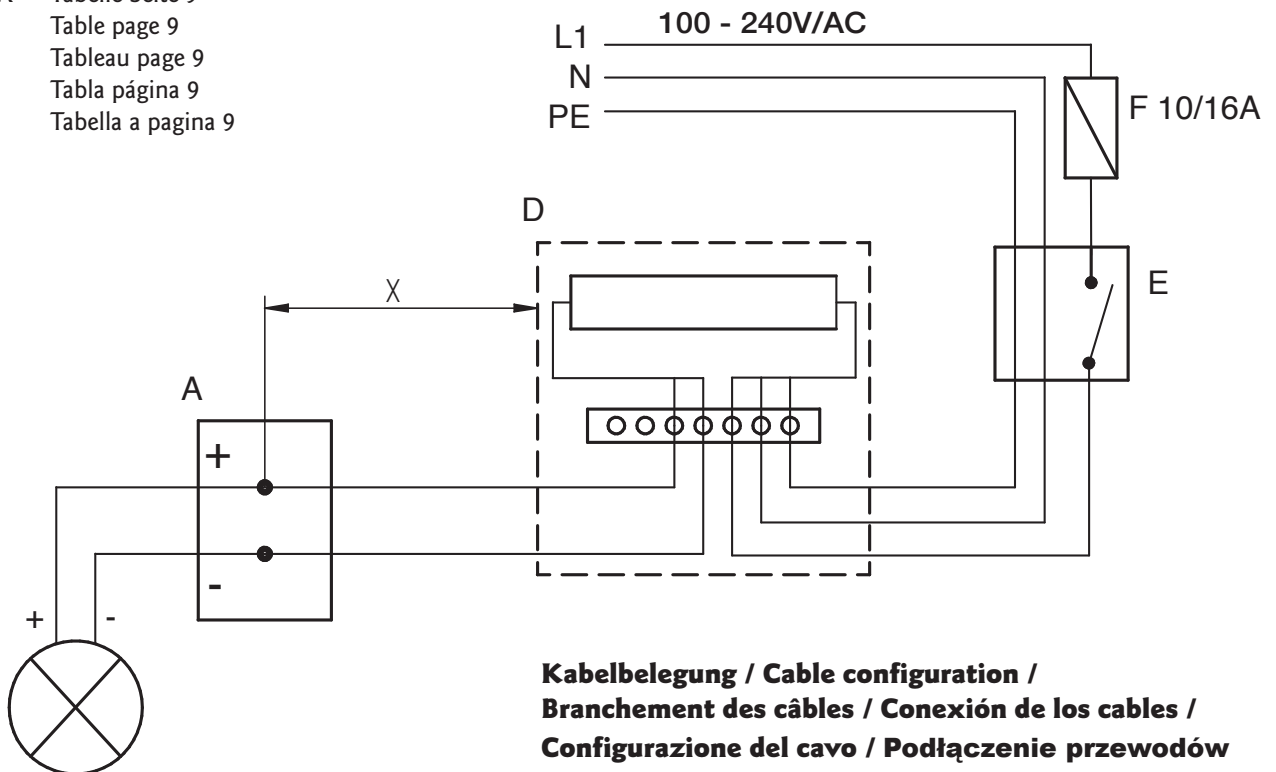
X Tabelle Seite 9
Table page 9
Tableau page 9
Tabla página 9
Tabella a pagina 9

L1 100 - 240V/AC
N
PE
F 10/16A

D
E
X
A
+
-
+ -

Kabelbelegung / Cable configuration /
Branchement des câbles / Conexión de los cables /
Configurazione del cavo / Podłączenie przewodów